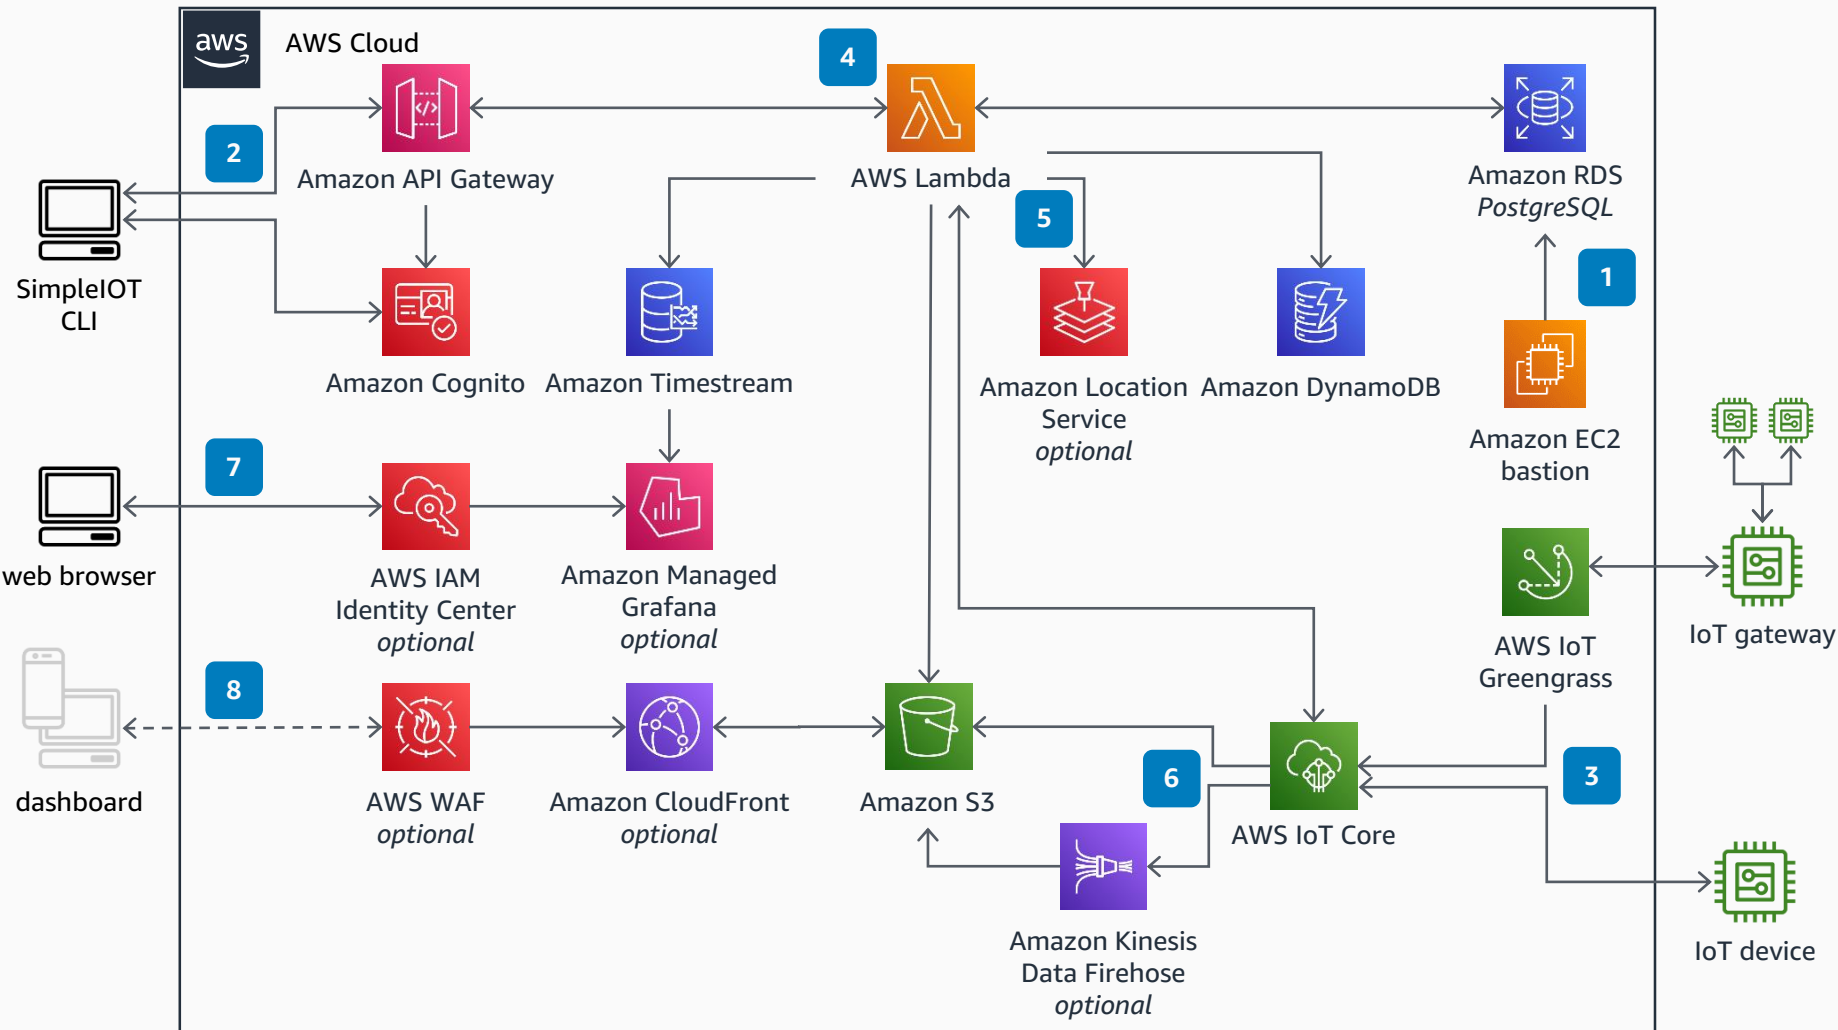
aws

AWS Cloud

4

2

Amazon API Gateway

AWS Lambda

Amazon RDS
*PostgreSQL*

SimpleIOT CLI

5

1

Amazon Cognito

Amazon Timestream

Amazon Location Service
*optional*

Amazon DynamoDB

Amazon EC2 bastion

7

web browser

AWS IAM Identity Center
*optional*

Amazon Managed Grafana
*optional*

AWS IoT Greengrass

IoT gateway

8

dashboard

AWS WAF
*optional*

Amazon CloudFront
*optional*

Amazon S3

6

AWS IoT Core

3

Amazon Kinesis Data Firehose
*optional*

IoT device